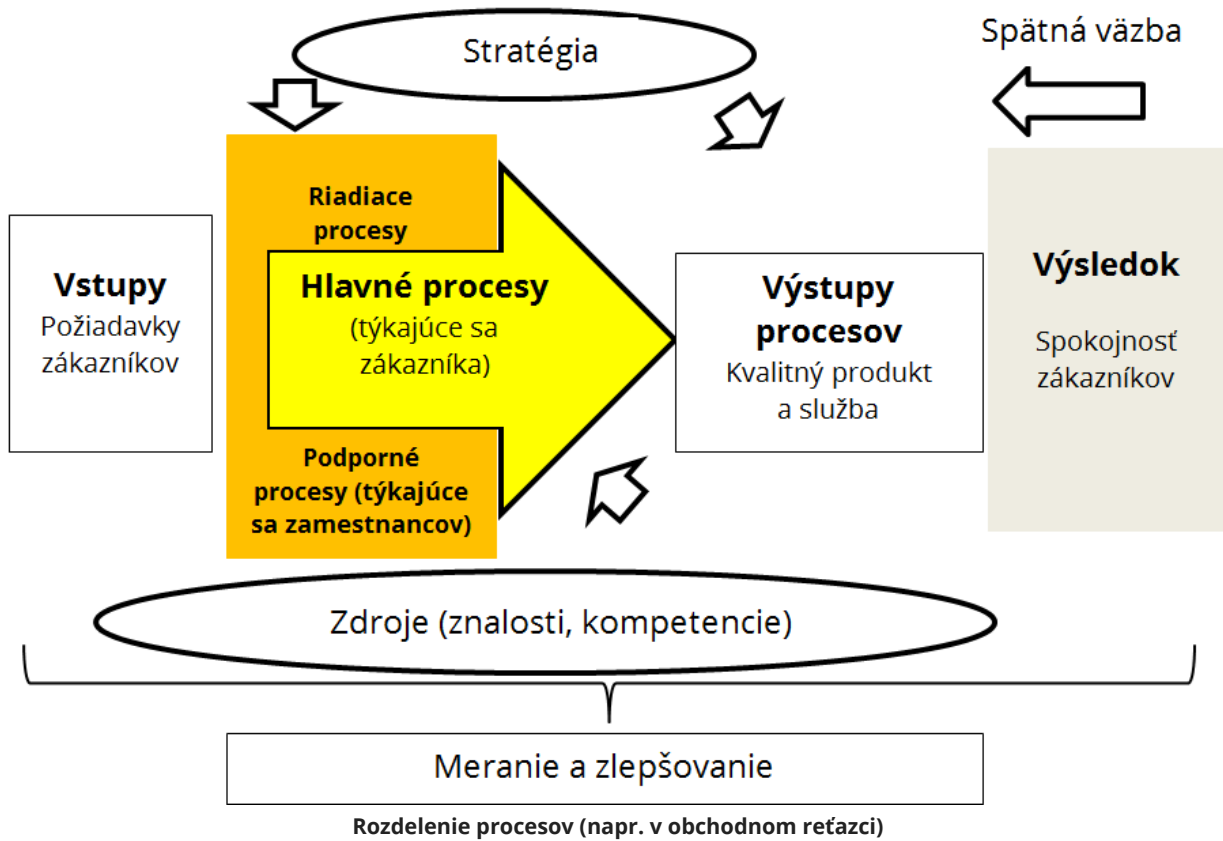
Stratégia

Spätná väzba

Riadiace procesy

Vstupy
Požiadavky zákazníkov

Hlavné procesy
(týkajúce sa zákazníka)

Výstupy procesov
Kvalitný produkt a služba

Výsledok

Spokojnosť zákazníkov

Podporné procesy (týkajúce sa zamestnancov)

Zdroje (znalosti, kompetencie)

Meranie a zlepšovanie

Rozdelenie procesov (napr. v obchodnom reťazci)